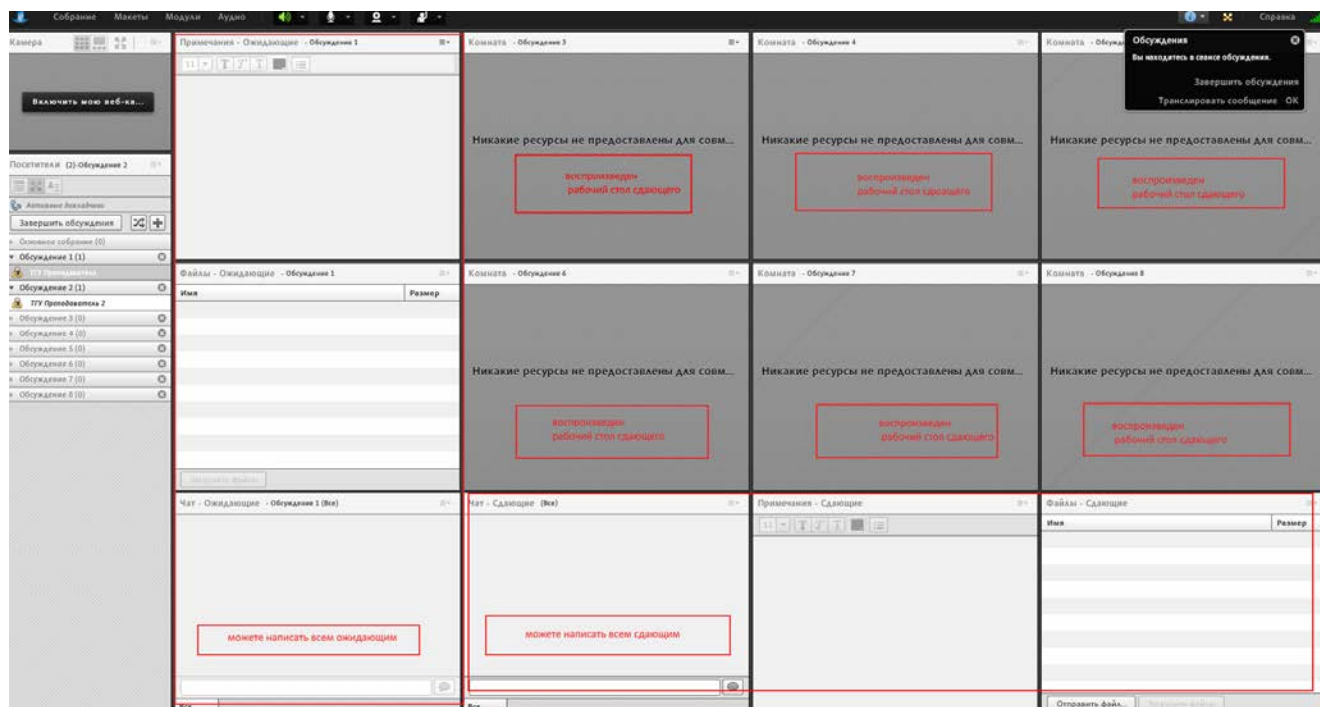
Собрание Макеты Модули Аудио

Справка

Камера

Включить мою веб-ка...

Посетители (2)-Обсуждение 2

Активные докладчики

Завершить обсуждения

Основное собрание (0)

Обсуждение 1 (1)

ТГУ Преподаватель

Обсуждение 2 (1)

ТГУ Преподаватель 2

Обсуждение 3 (0)

Обсуждение 4 (0)

Обсуждение 5 (0)

Обсуждение 6 (0)

Обсуждение 7 (0)

Обсуждение 8 (0)

Примечания - Ожидающие - Обсуждение 1

Комната - Обсуждение 3

Никакие ресурсы не предоставлены для совм...

воспроизведен рабочий стол сдающего

Комната - Обсуждение 4

Никакие ресурсы не предоставлены для совм...

воспроизведен рабочий стол сдающего

Комната - Обсужд

Обсуждения

Вы находитесь в сеансе обсуждения.

Завершить обсуждения

Транслировать сообщение OK

Никакие ресурсы не предоставлены для совм...

воспроизведен рабочий стол сдающего

Файлы - Ожидающие - Обсуждение 1

| Имя | Размер |
|---|---|

Загрузить файлы...

Комната - Обсуждение 6

Никакие ресурсы не предоставлены для совм...

воспроизведен рабочий стол сдающего

Комната - Обсуждение 7

Никакие ресурсы не предоставлены для совм...

воспроизведен рабочий стол сдающего

Комната - Обсуждение 8

Никакие ресурсы не предоставлены для совм...

воспроизведен рабочий стол сдающего

Чат - Ожидающие - Обсуждение 1 (Все)

можете написать всем ожидающим

Все

Чат - Сдающие (Все)

можете написать всем сдающим

Все

Примечания - Сдающие

Файлы - Сдающие

| Имя | Размер |
|---|---|

Отправить файл... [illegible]